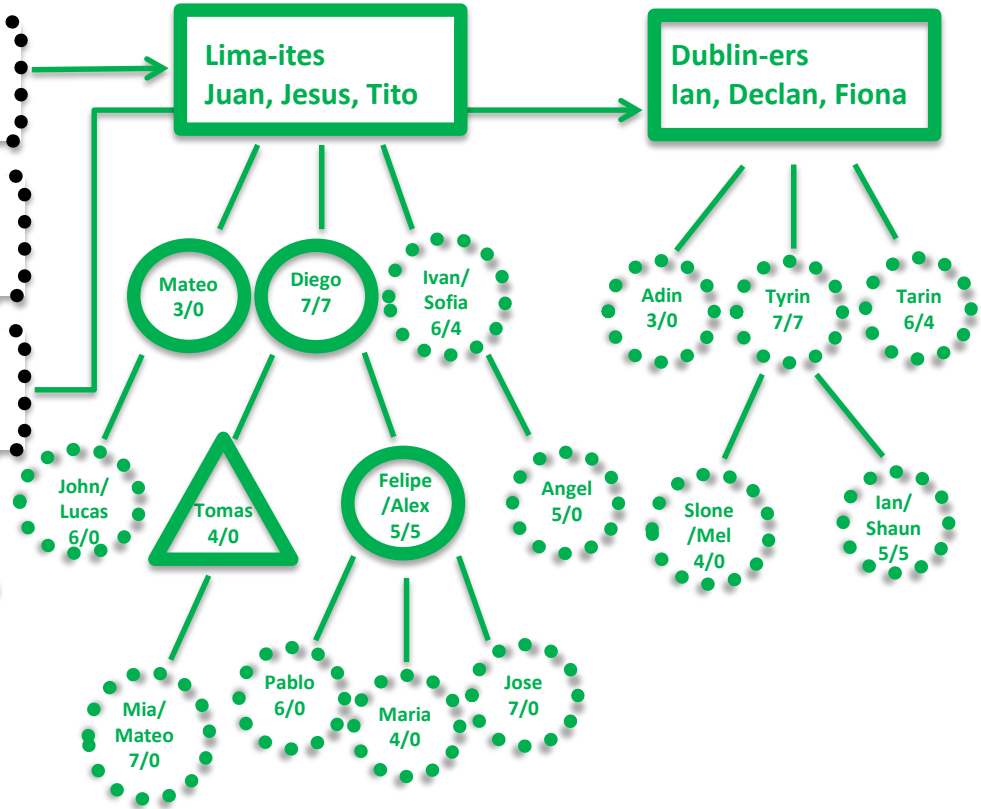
Lima-ites
Juan, Jesus, Tito

Dublin-ers
Ian, Declan, Fiona

Mateo
3/0

Diego
7/7

Ivan/
Sofia
6/4

Adin
3/0

Tyrin
7/7

Tarin
6/4

John/
Lucas
6/0

Tomas
4/0

Felipe
/Alex
5/5

Angel
5/0

Slone
/Mel
4/0

Ian/
Shaun
5/5

Mia/
Mateo
7/0

Pablo
6/0

Maria
4/0

Jose
7/0